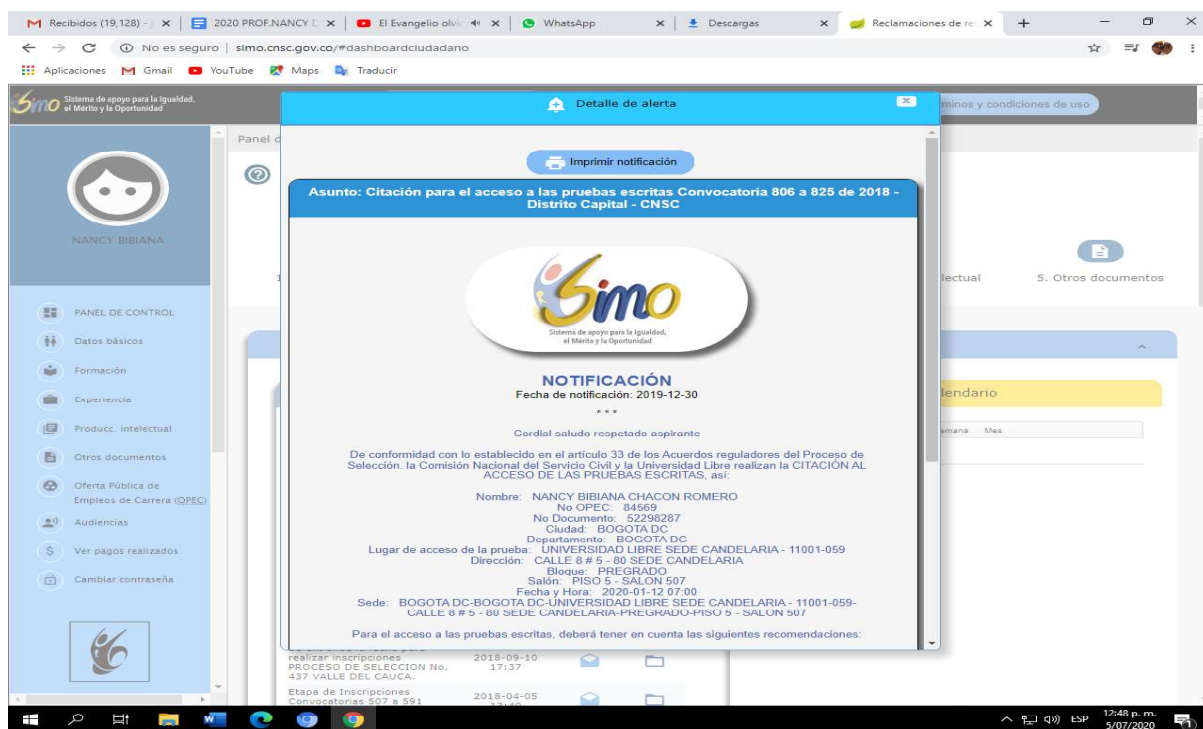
Recibidos (19,128) - | 2020 PROF.NANCY | El Evangelio olvi | WhatsApp | Descargas | Reclamaciones de re | +

No es seguro | simo.cnsc.gov.co/#dashboardciudadano

Aplicaciones Gmail YouTube Maps Traducir

Simo Sistema de apoyo para la Igualdad, el Mérito y la Oportunidad

minos y condiciones de uso

NANCY BIBIANA

PANEL DE CONTROL
Datos básicos
Formación
Experiencia
Producc. intelectual
Otros documentos
Oferta Pública de Empleos de Carrera (OPEC)
Audiencias
Ver pagos realizados
Cambiar contraseña

Panel d

lectual

5. Otros documentos

lendario

emana Mes

realizar inscripciones PROCESO DE SELECCION No. 437 VALLE DEL CAUCA. 2018-09-10 17:37

Etapa de Inscripciones Convocatorias 507 a 591 2018-04-05

Detalle de alerta

Imprimir notificación

Asunto: Citación para el acceso a las pruebas escritas Convocatoria 806 a 825 de 2018 - Distrito Capital - CNSC

Simo
Sistema de apoyo para la Igualdad, el Mérito y la Oportunidad

NOTIFICACIÓN
Fecha de notificación: 2019-12-30
* * *

Cordial saludo respetado aspirante

De conformidad con lo establecido en el artículo 33 de los Acuerdos reguladores del Proceso de Selección. la Comisión Nacional del Servicio Civil y la Universidad Libre realizan la CITACIÓN AL ACCESO DE LAS PRUEBAS ESCRITAS, así:

Nombre: NANCY BIBIANA CHACON ROMERO
No OPEC: 84569
No Documento: 52298287
Ciudad: BOGOTA DC
Departamento: BOGOTA DC
Lugar de acceso de la prueba: UNIVERSIDAD LIBRE SEDE CANDELARIA - 11001-059
Dirección: CALLE 8 # 5 - 80 SEDE CANDELARIA
Bloque: PREGRADO
Salón: PISO 5 - SALON 507
Fecha y Hora: 2020-01-12 07:00
Sede: BOGOTA DC-BOGOTA DC-UNIVERSIDAD LIBRE SEDE CANDELARIA - 11001-059-CALLE 8 # 5 - 80 SEDE CANDELARIA-PREGRADO-PISO 5 - SALON 507

Para el acceso a las pruebas escritas, deberá tener en cuenta las siguientes recomendaciones:

ESP 12:48 p. m. 5/07/2020